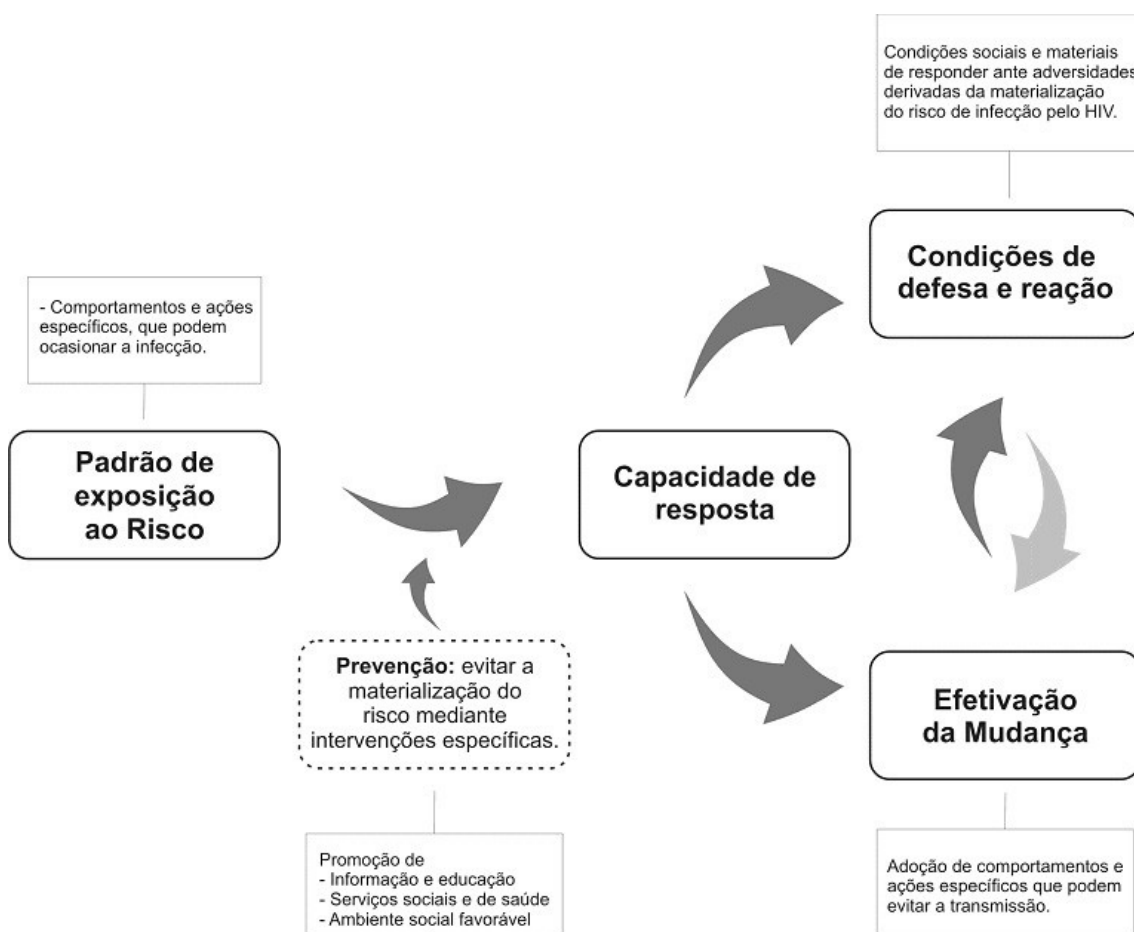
Condições sociais e materiais de responder ante adversidades derivadas da materialização do risco de infecção pelo HIV.

Condições de defesa e reação

- Comportamentos e ações específicos, que podem ocasionar a infecção.

Padrão de exposição ao Risco

Capacidade de resposta

Prevenção: evitar a materialização do risco mediante intervenções específicas.

Efetivação da Mudança

Promoção de
- Informação e educação
- Serviços sociais e de saúde
- Ambiente social favorável

Adoção de comportamentos e ações específicos que podem evitar a transmissão.